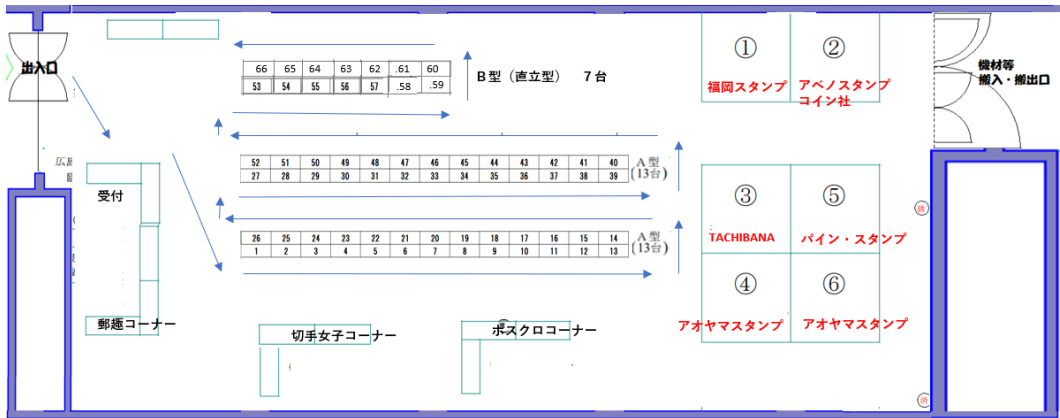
出入口

| 66 | 65 | 64 | 63 | 62 | .61 | 60 |
|---|---|---|---|---|---|---|
| 53 | 54 | 55 | 56 | 57 | .58 | .59 |

B型（直立型）　7台

①
福岡スタンプ

②
アベノスタンプ
コイン社

機材等
搬入・搬出口

受付

| 52 | 51 | 50 | 49 | 48 | 47 | 46 | 45 | 44 | 43 | 42 | 41 | 40 |
|---|---|---|---|---|---|---|---|---|---|---|---|---|
| 27 | 28 | 29 | 30 | 31 | 32 | 33 | 34 | 35 | 36 | 37 | 38 | 39 |

A型
(13台)

| 26 | 25 | 24 | 23 | 22 | 21 | 20 | 19 | 18 | 17 | 16 | 15 | 14 |
|---|---|---|---|---|---|---|---|---|---|---|---|---|
| 1 | 2 | 3 | 4 | 5 | 6 | 7 | 8 | 9 | 10 | 11 | 12 | 13 |

A型
(13台)

③
TACHIBANA

⑤
パイン・スタンプ

④
アオヤマスタンプ

⑥
アオヤマスタンプ

郵趣コーナー

切手女子コーナー

ポスクロコーナー